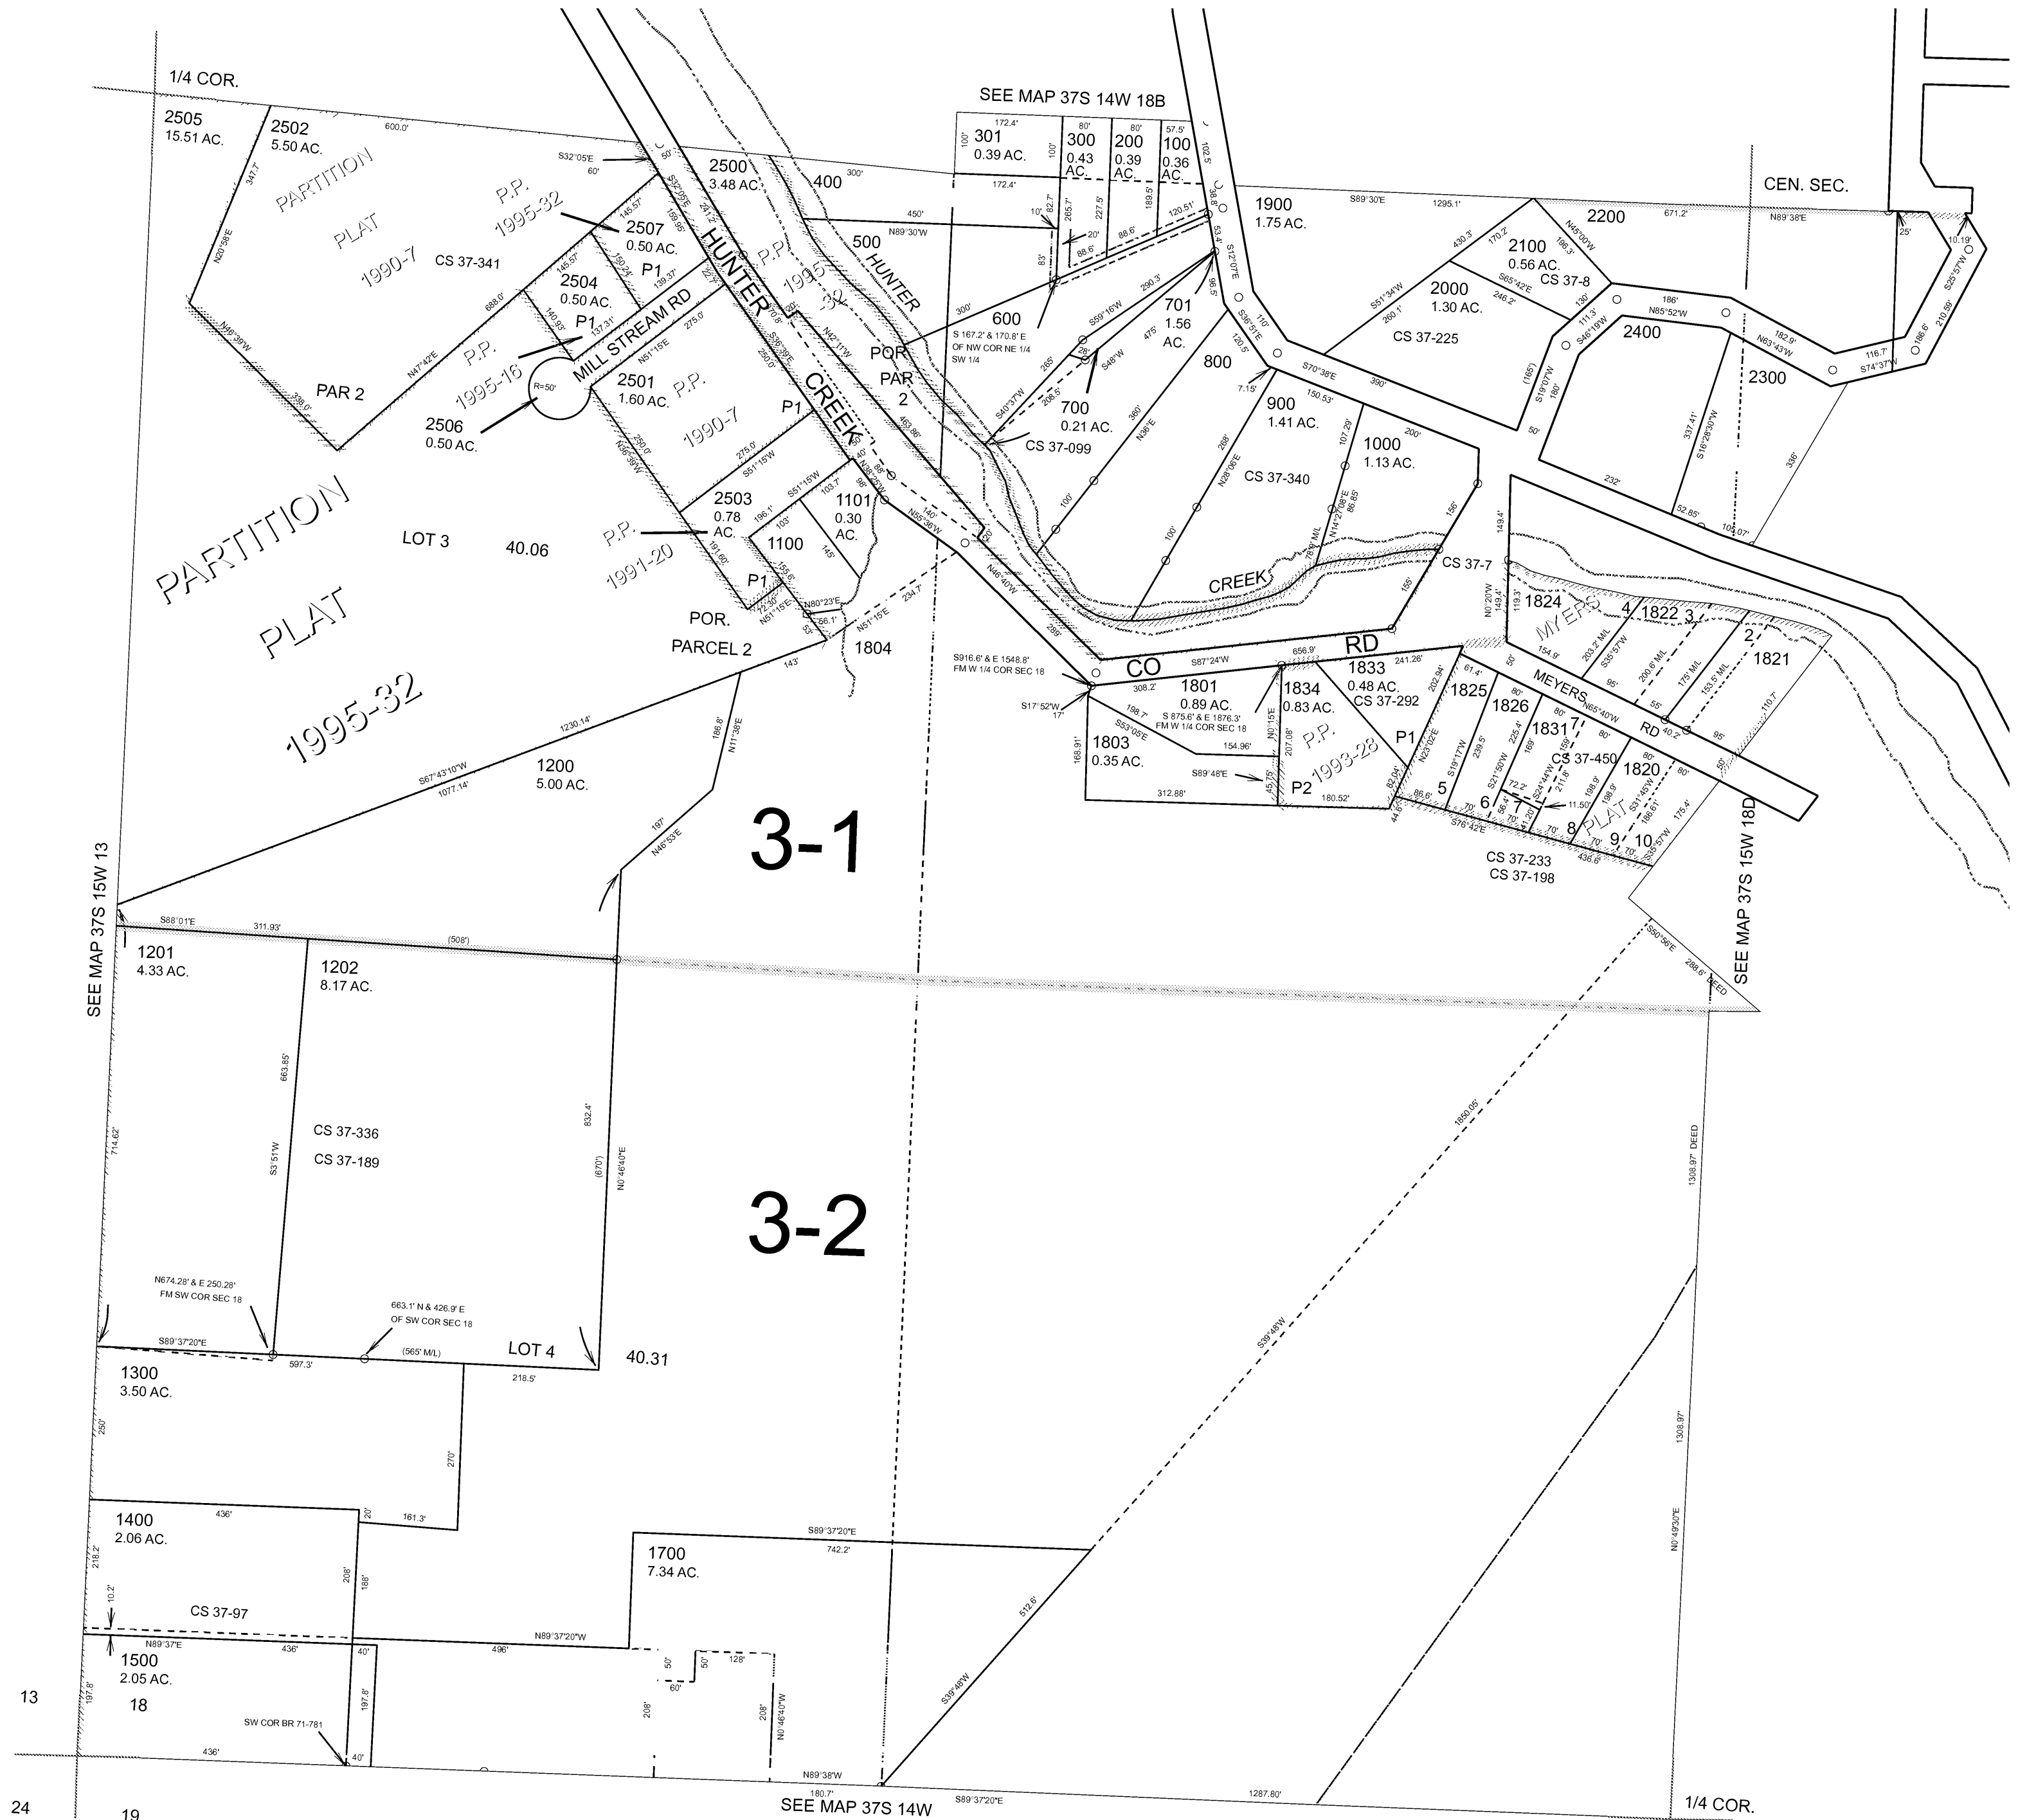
1/4 COR.

SEE MAP 37S 14W 18B

2505
15.51 AC.

2502
5.50 AC.

600.0'

PARTITION PLAT 1990-7

P.P. 1995-32

S32°05'E
60'
50'

2500
3.48 AC.

400

300'

301
0.39 AC.

172.4'

300
0.43 AC.

80'

200
0.39 AC.

80'

100
0.36 AC.

57.5'

102.5'

1900
1.75 AC.

S89°30'E
1295.1'

CEN. SEC.

2200

671.2'

N89°38'E

2507
0.50 AC.

2504
0.50 AC.

P1

CS 37-341

HUNTER

P.P. 1995-32

500

HUNTER

450'

N89°30'W

2100
0.56 AC.

CS 37-8

2000
1.30 AC.

N45°00'W

P1

MILL STREAM RD

P.P. 1995-16

600

S 167.2' & 170.8' E OF NW COR NE 1/4 SW 1/4

701
1.56 AC.

S59°16'W

290.3'

S48°W

475'

CS 37-225

2400

N85°52'W

186'

N63°43'W

182.9'

S74°37'W

116.7'

186.6'

210.59'

S25°57'W

10.19'

25'

PAR 2

N47°42'E

688.0'

N46°39'W

338.0'

R=50'

2506
0.50 AC.

2501
1.60 AC.

P.P. 1990-7

P1

CREEK

POR PAR 2

700
0.21 AC.

800

S70°38'E

390'

2300

900
1.41 AC.

1000
1.13 AC.

CS 37-099

CS 37-340

CS 37-7

PARTITION PLAT 1995-32

LOT 3

40.06

2503
0.78 AC.

1101
0.30 AC.

1100

P.P. 1991-20

P1

POR. PARCEL 2

1804

CREEK

CO RD

1824

MYERS

4

1822

3

2

1821

S916.6' & E 1548.8' FM W 1/4 COR SEC 18

S87°24'W

656.9'

1801
0.89 AC.

1833
0.48 AC.

CS 37-292

1834
0.83 AC.

S 875.6' & E 1876.3' FM W 1/4 COR SEC 18

1803
0.35 AC.

P.P. 1993-28

P1

P2

1825

1826

1831

MEYERS RD

CS 37-450

1820

5

6

7

7

8

9

10

PLAT

CS 37-233
CS 37-198

1230.14'

S67°43'10"W
1077.14'

1200
5.00 AC.

N11°38'E

N46°53'E

3-1

SEE MAP 37S 15W 18D

S50°56'E
288.6' DEED

S88°01'E
311.93'
(508')

SEE MAP 37S 15W 13

1201
4.33 AC.

1202
8.17 AC.

663.85'
S3°51'W

714.62'

832.4'
(670')
N0°46'40"E

CS 37-336
CS 37-189

3-2

1850.05'

S39°48'W

1308.97' DEED

1308.97'
N0°49'30"E

N674.28' & E 250.28' FM SW COR SEC 18

663.1' N & 426.9' E OF SW COR SEC 18

S89°37'20"E
597.3'
(565' M/L)

LOT 4

40.31

218.5'

1300
3.50 AC.

250'

270'

1400
2.06 AC.

436'

161.3'

20'

208'

186'

218.2'

10.2'

CS 37-97

S89°37'20"E
742.2'

1700
7.34 AC.

N89°37'E

436'

N89°37'20"W

496'

512.6'

1500
2.05 AC.

40'

197.8'

50'

60'

50'

128'

208'

208'

N0°46'40"W

13

18

SW COR BR 71-781

436'

40'

S39°48'W

N89°38'W

180.7'

S89°37'20"E

1287.80'

24

19

SEE MAP 37S 14W

1/4 COR.